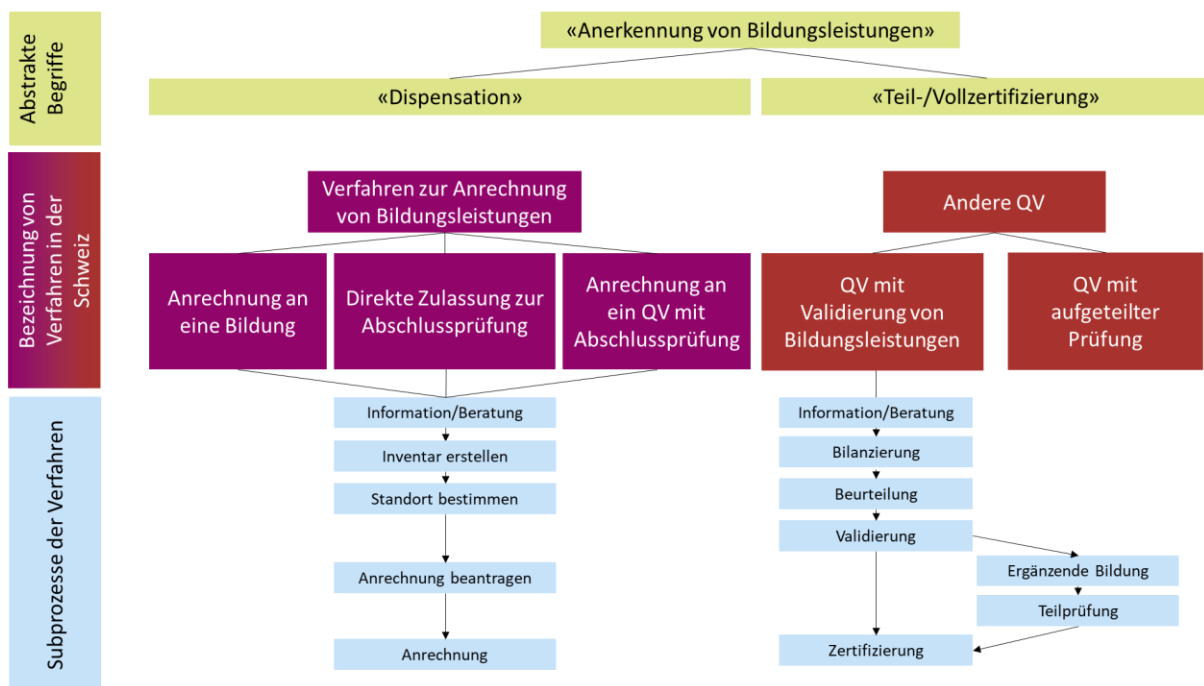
Abstrakte Begriffe

«Anerkennung von Bildungsleistungen»

«Dispensation»

«Teil-/Vollzertifizierung»

Bezeichnung von Verfahren in der Schweiz

Verfahren zur Anrechnung von Bildungsleistungen

Andere QV

Anrechnung an eine Bildung

Direkte Zulassung zur Abschlussprüfung

Anrechnung an ein QV mit Abschlussprüfung

QV mit Validierung von Bildungsleistungen

QV mit aufgeteilter Prüfung

Subprozesse der Verfahren

Information/Beratung

Inventar erstellen

Standort bestimmen

Anrechnung beantragen

Anrechnung

Information/Beratung

Bilanzierung

Beurteilung

Validierung

Ergänzende Bildung

Teilprüfung

Zertifizierung